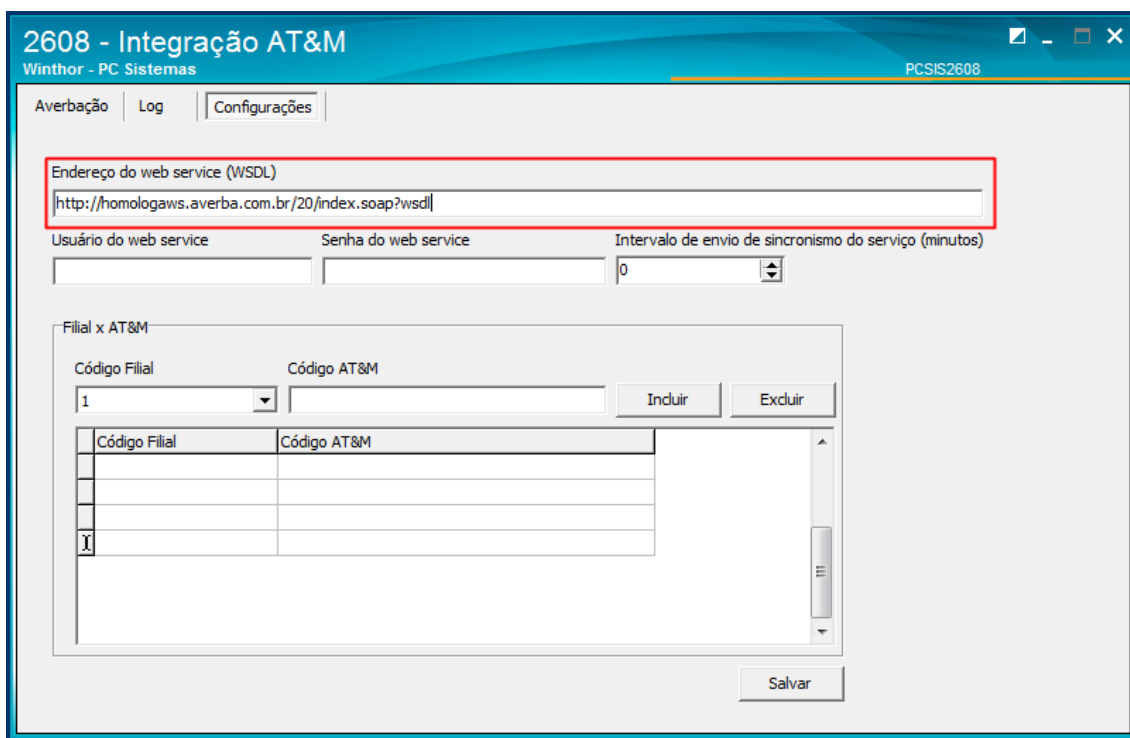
2608 - Integração AT&M
Winthor - PC Sistemas
PCSIS2608

Averbação | Log | Configurações

Endereço do web service (WSDL)
http://homologaws.averba.com.br/20/index.soap?wsdl

Usuário do web service
Senha do web service
Intervalo de envio de sincronismo do serviço (minutos)
0

Filial x AT&M
Código Filial
1
Código AT&M
Incluir
Excluir

| Código Filial | Código AT&M |
|---|---|
| | |
| | |
| | |
| | |

Salvar